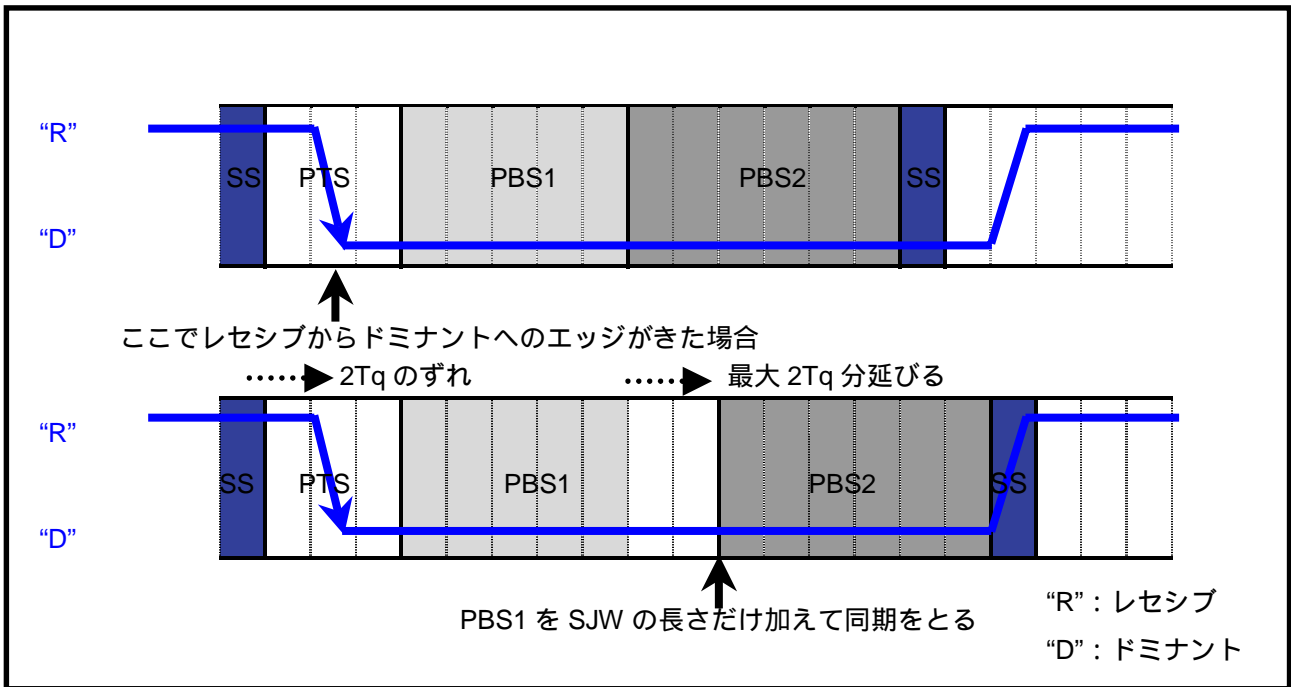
"R"

"D"

SS PTS PBS1 PBS2 SS

ここでレセシブからドミナントへのエッジがきた場合

2Tq のずれ

最大 2Tq 分延びる

"R"

"D"

SS PTS PBS1 PBS2 SS

PBS1 を SJW の長さだけ加えて同期をとる

"R"：レセシブ

"D"：ドミナント